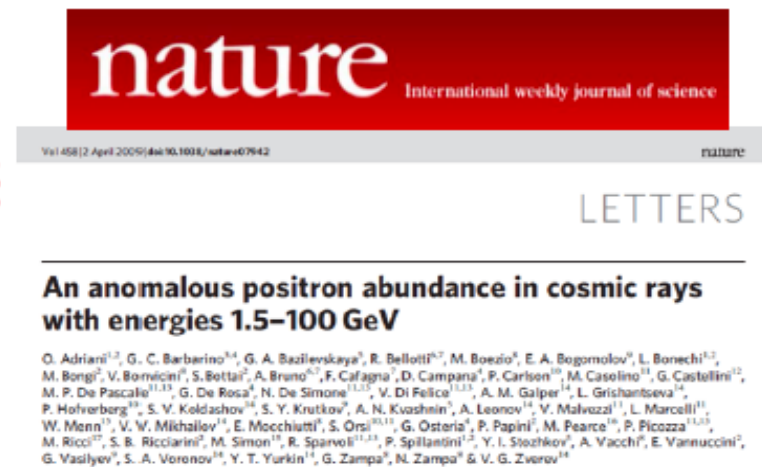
nature

International weekly journal of science

Vol 458 | 2 April 2009 | doi:10.1038/nature07942

nature

LETTERS

An anomalous positron abundance in cosmic rays with energies 1.5–100 GeV

O. Adriani$^{1,2}$, G. C. Barbarino$^{3,4}$, G. A. Bazilevskaya$^{5}$, R. Bellotti$^{6,7}$, M. Boezio$^{8}$, E. A. Bogomolov$^{9}$, L. Bonechi$^{1,2}$, M. Bongi$^{2}$, V. Bonvicini$^{8}$, S. Bottai$^{2}$, A. Bruno$^{6,7}$, F. Cafagna$^{7}$, D. Campana$^{4}$, P. Carlson$^{10}$, M. Casolino$^{11}$, G. Castellini$^{12}$, M. P. De Pascale$^{11,13}$, G. De Rosa$^{4}$, N. De Simone$^{11,13}$, V. Di Felice$^{11,13}$, A. M. Galper$^{14}$, L. Grishantseva$^{14}$, P. Hofverberg$^{10}$, S. V. Koldashov$^{14}$, S. Y. Krutkov$^{9}$, A. N. Kvashnin$^{5}$, A. Leonov$^{14}$, V. Malvezzi$^{11}$, L. Marcelli$^{11}$, W. Menn$^{15}$, V. V. Mikhailov$^{14}$, E. Mocchiutti$^{8}$, S. Orsi$^{10,11}$, G. Osteria$^{4}$, P. Papini$^{2}$, M. Pearce$^{10}$, P. Picozza$^{11,13}$, M. Ricci$^{17}$, S. B. Ricciarini$^{2}$, M. Simon$^{15}$, R. Sparvoli$^{11,13}$, P. Spillantini$^{1,2}$, Y. I. Stozhkov$^{5}$, A. Vacchi$^{8}$, E. Vannuccini$^{2}$, G. Vasilyev$^{9}$, S. A. Voronov$^{14}$, Y. T. Yurkin$^{14}$, G. Zampa$^{8}$, N. Zampa$^{8}$ & V. G. Zverev$^{14}$